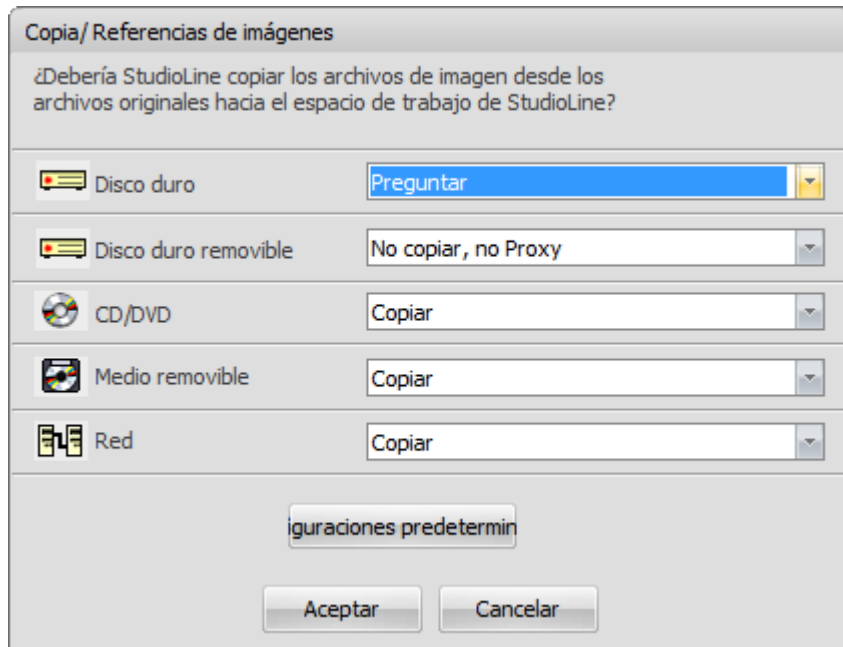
Copia/ Referencias de imágenes

¿Debería StudioLine copiar los archivos de imagen desde los archivos originales hacia el espacio de trabajo de StudioLine?

Disco duro
Preguntar

Disco duro removible
No copiar, no Proxy

CD/DVD
Copiar

Medio removible
Copiar

Red
Copiar

iguraciones predetermin

Aceptar
Cancelar